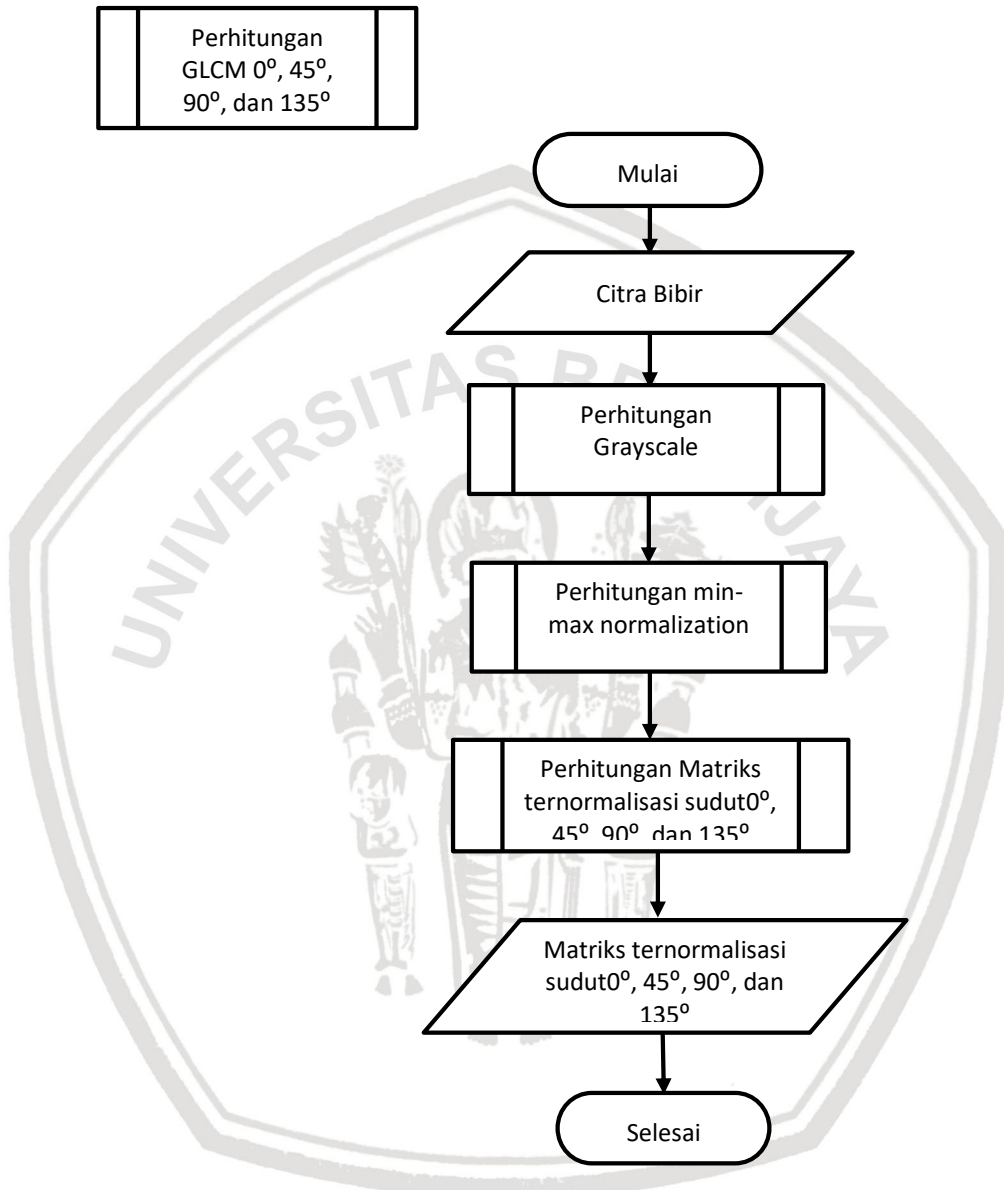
Perhitungan GLCM 0º, 45º, 90º, dan 135º

Mulai

Citra Bibir

Perhitungan Grayscale

Perhitungan min-max normalization

Perhitungan Matriks ternormalisasi sudut0º, 45º, 90º, dan 135º

Matriks ternormalisasi sudut0º, 45º, 90º, dan 135º

Selesai

UNIVERSITAS BRAWIJAYA